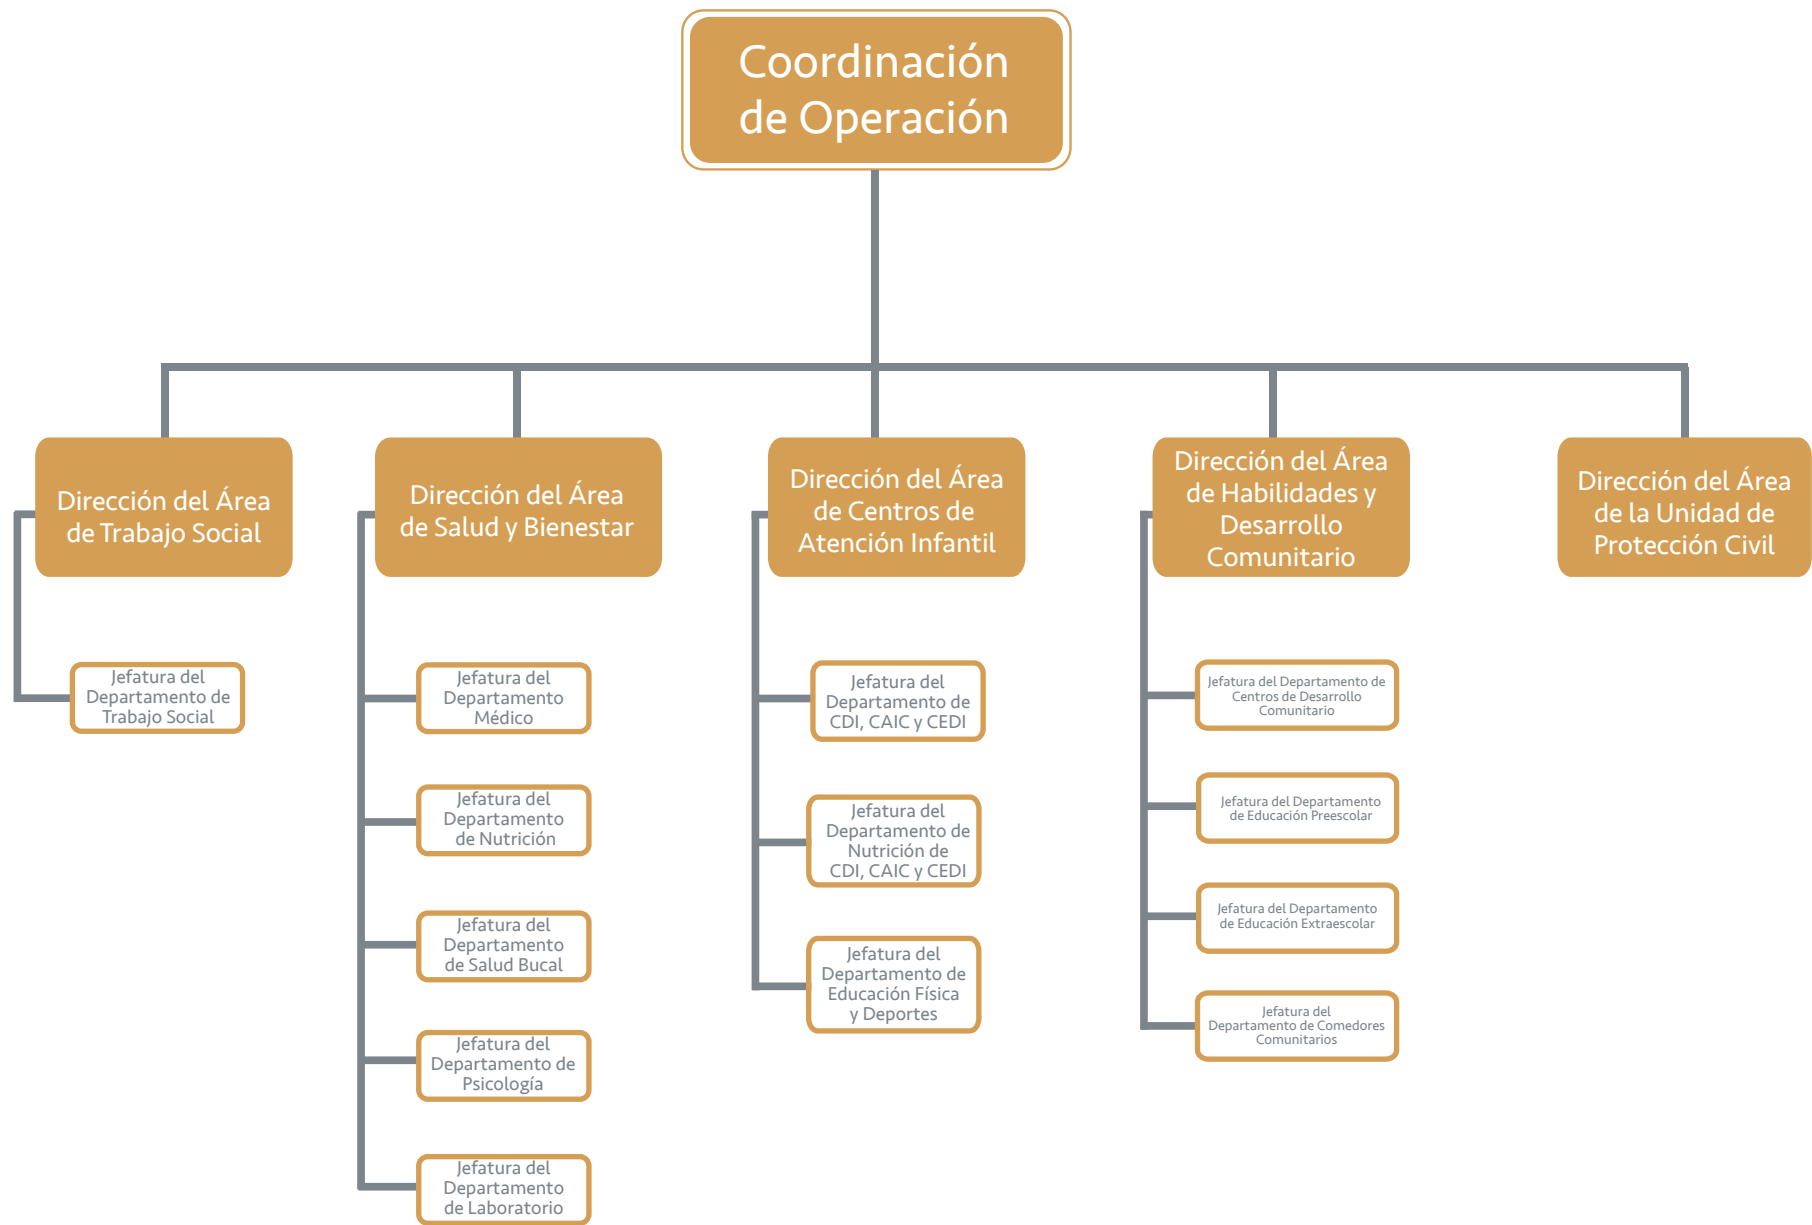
Coordinación de Operación

Dirección del Área de Trabajo Social

Jefatura del Departamento de Trabajo Social

Dirección del Área de Salud y Bienestar

Jefatura del Departamento Médico

Jefatura del Departamento de Nutrición

Jefatura del Departamento de Salud Bucal

Jefatura del Departamento de Psicología

Jefatura del Departamento de Laboratorio

Dirección del Área de Centros de Atención Infantil

Jefatura del Departamento de CDI, CAIC y CEDI

Jefatura del Departamento de Nutrición de CDI, CAIC y CEDI

Jefatura del Departamento de Educación Física y Deportes

Dirección del Área de Habilidades y Desarrollo Comunitario

Jefatura del Departamento de Centros de Desarrollo Comunitario

Jefatura del Departamento de Educación Preescolar

Jefatura del Departamento de Educación Extraescolar

Jefatura del Departamento de Comedores Comunitarios

Dirección del Área de la Unidad de Protección Civil